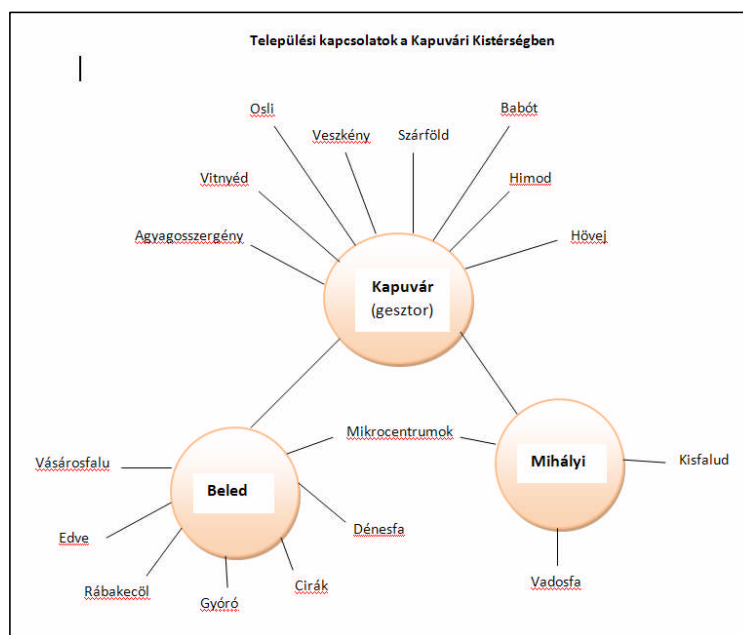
Települési kapcsolatok a Kapuvári Kistérségben

Osli

Veszkény

Szárföld

Babót

Vitnyéd

Himod

Agyagosszergény

Hövej

Kapuvár
(gesztor)

Mikrocentrumok

Vásárosfalu

Beled

Mihályi

Kisfalud

Edve

Dénesfa

Rábakecöl

Cirák

Gyóró

Vadosfa